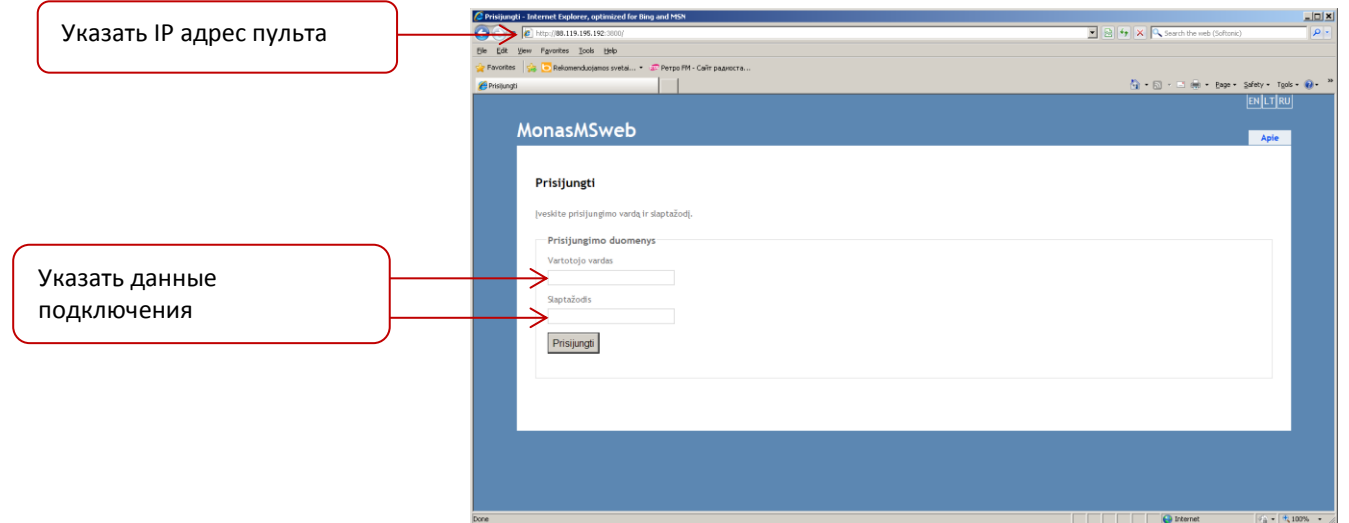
Указать IP адрес пульта

Указать данные подключения

Prisijungti - Internet Explorer, optimized for Bing and MSN

http://88.119.195.192:3800/

Search the web (Softonic)

File Edit View Favorites Tools Help

Favorites Rekomenduojamos svetai... Ретро FM - Сайт радиоста...

Prisijungti

Page Safety Tools

EN LT RU

MonasMSweb

Apie

Prisijungti

Įveskite prisijungimo vardą ir slaptažodį.

Prisijungimo duomenys

Vartotojo vardas

Slaptažodis

Prisijungti

Done

Internet

100%